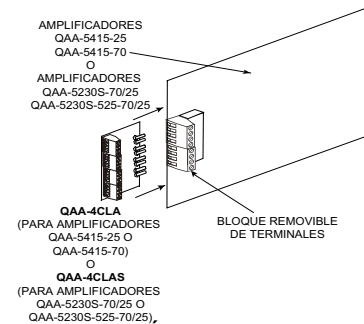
AMPLIFICADORES
QAA-5415-25
QAA-5415-70
O
AMPLIFICADORES
QAA-5230S-70/25
QAA-5230S-525-70/25

QAA-4CLA
(PARA AMPLIFICADORES
QAA-5415-25 O
QAA-5415-70)
O
QAA-4CLAS
(PARA AMPLIFICADORES
QAA-5230S-70/25 O
QAA-5230S-525-70/25),

BLOQUE REMOVIBLE
DE TERMINALES